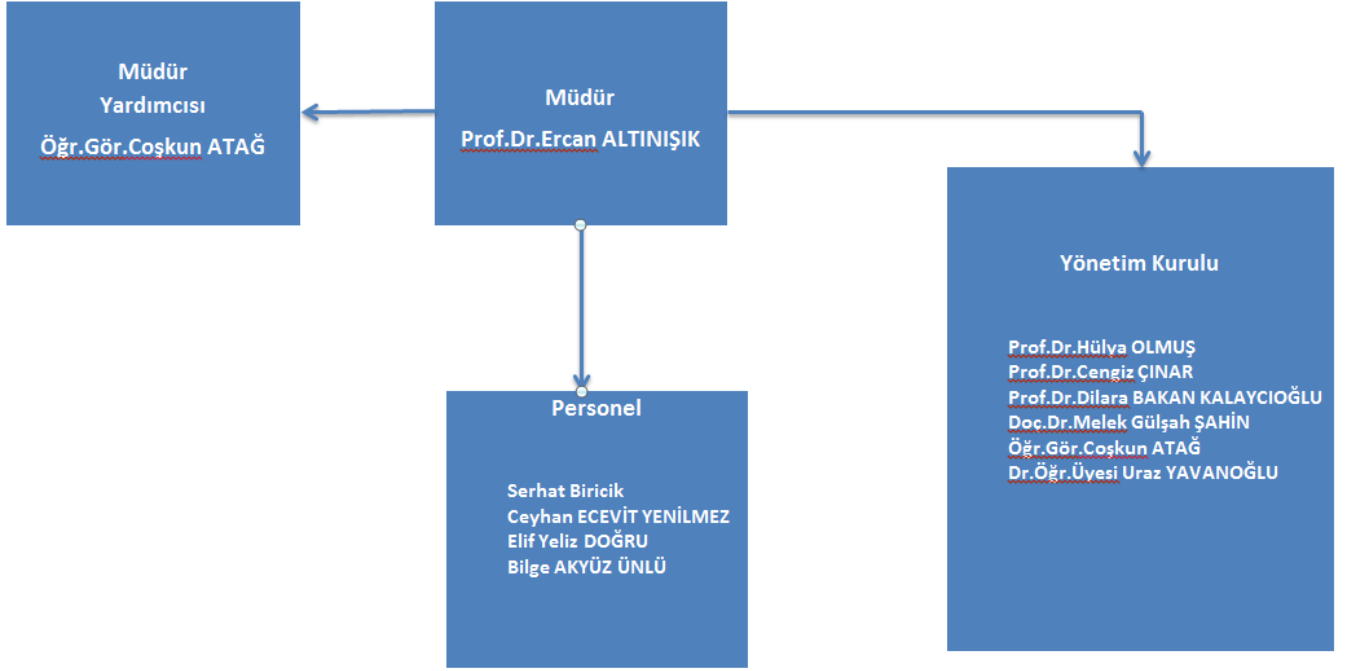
Müdür Yardımcısı
Öğr.Gör.Coşkun ATAĞ

Müdür
Prof.Dr.Ercan ALTINIŞIK

Yönetim Kurulu

Prof.Dr.Hülya OLMUŞ
Prof.Dr.Cengiz ÇINAR
Prof.Dr.Dilara BAKAN KALAYCIOĞLU
Doç.Dr.Melek Gülşah ŞAHİN
Öğr.Gör.Coşkun ATAĞ
Dr.Öğr.Üyesi Uraz YAVANOĞLU

Personel

Serhat Biricik
Ceyhan ECEVİT YENİLMEZ
Elif Yeliz DOĞRU
Bilge AKYÜZ ÜNLÜ